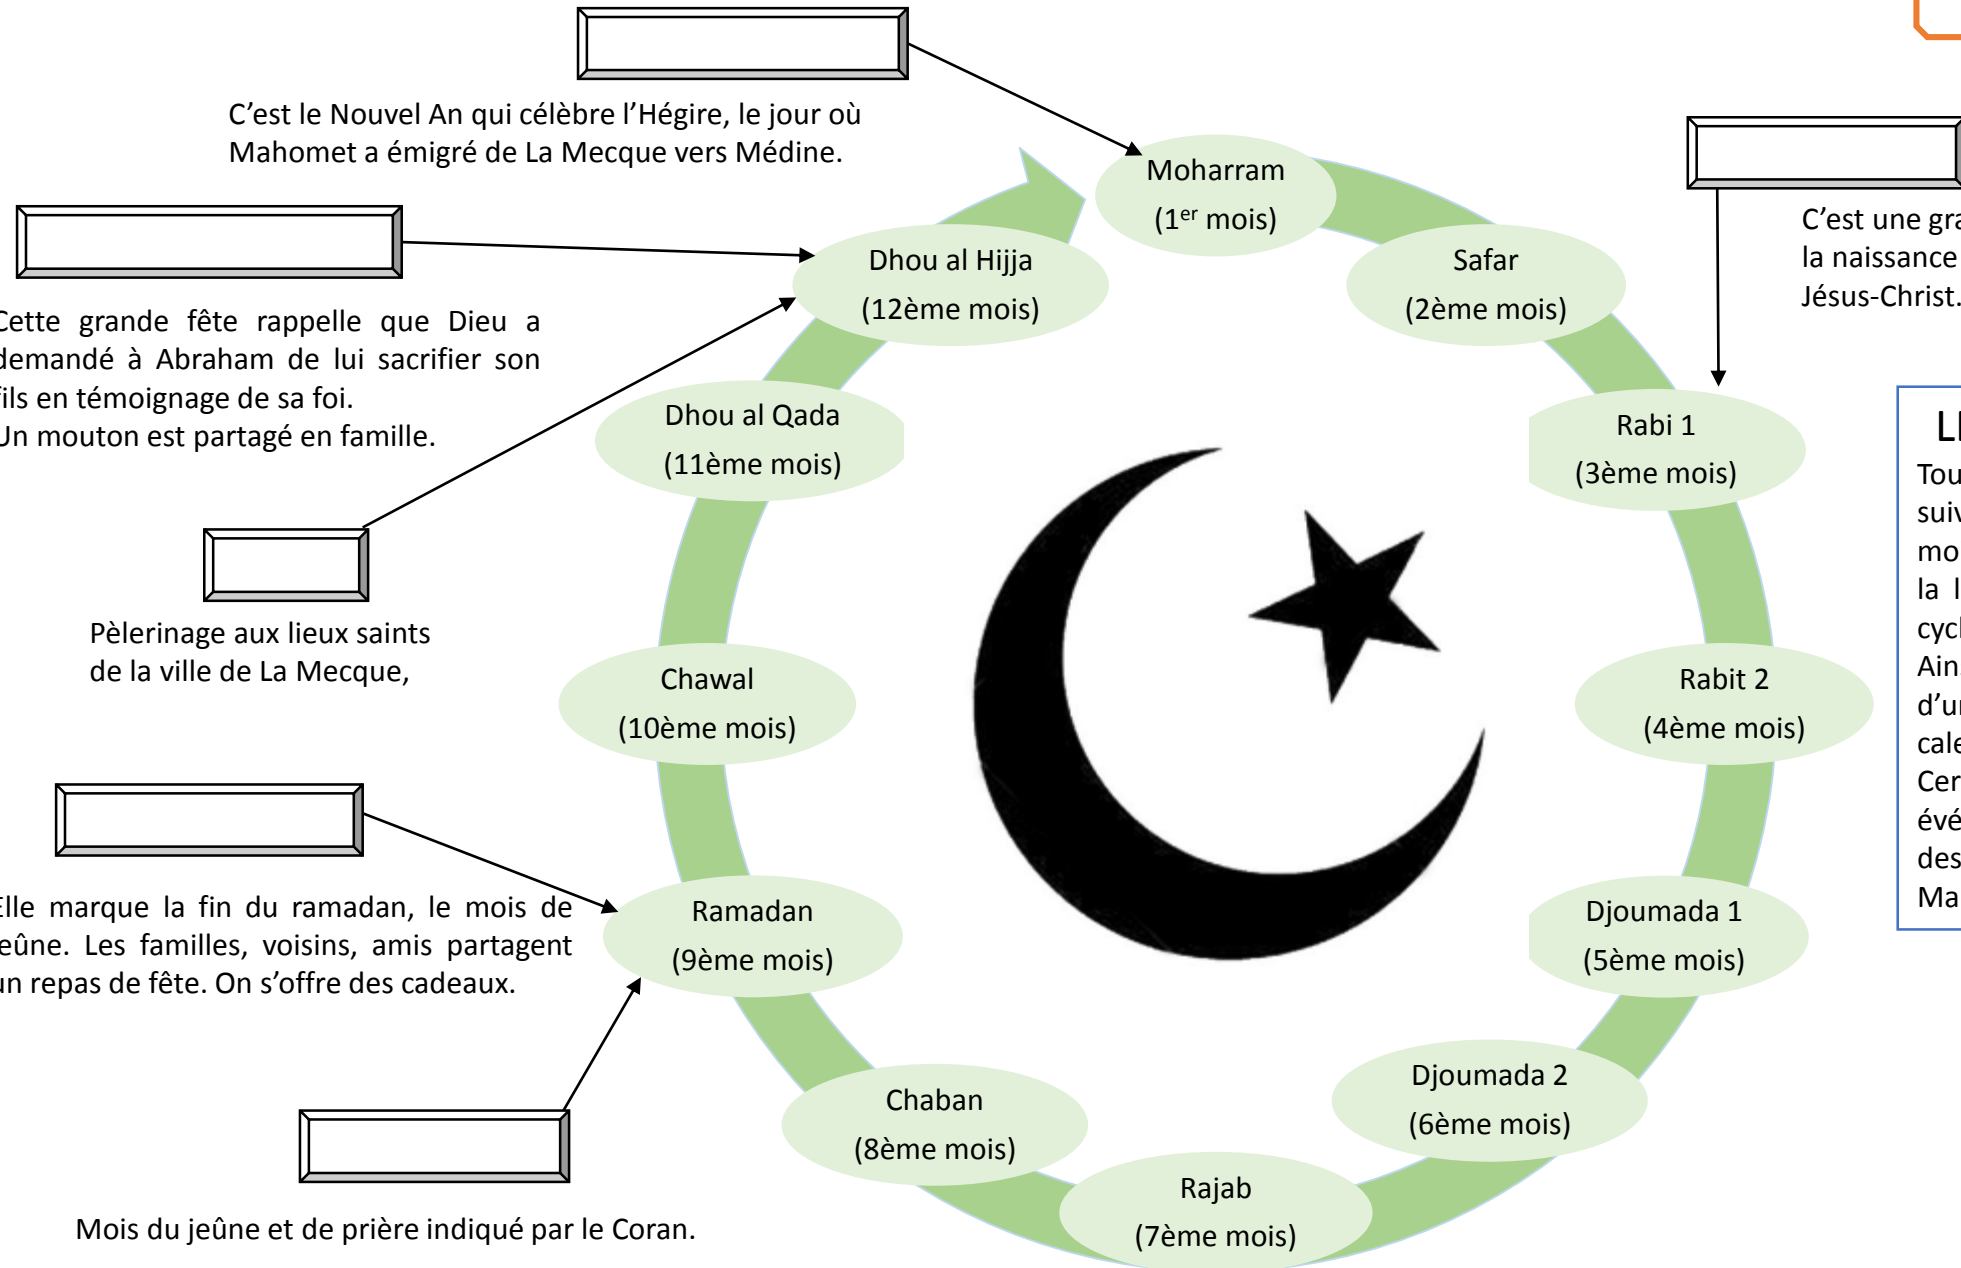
C’est le Nouvel An qui célèbre l’Hégire, le jour où Mahomet a émigré de La Mecque vers Médine.

Cette grande fête rappelle que Dieu a demandé à Abraham de lui sacrifier son fils en témoignage de sa foi.
Un mouton est partagé en famille.

Pèlerinage aux lieux saints de la ville de La Mecque,

Elle marque la fin du ramadan, le mois de jeûne. Les familles, voisins, amis partagent un repas de fête. On s’offre des cadeaux.

Mois du jeûne et de prière indiqué par le Coran.

Moharram
(1$^{er}$ mois)

Safar
(2ème mois)

Rabi 1
(3ème mois)

Rabit 2
(4ème mois)

Djoumada 1
(5ème mois)

Djoumada 2
(6ème mois)

Rajab
(7ème mois)

Chaban
(8ème mois)

Ramadan
(9ème mois)

Chawal
(10ème mois)

Dhou al Qada
(11ème mois)

Dhou al Hijja
(12ème mois)

C’est une gra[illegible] la naissance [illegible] Jésus-Christ.

Ll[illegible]
Tou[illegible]
suiv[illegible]
mo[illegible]
la l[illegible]
cycl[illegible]
Ain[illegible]
d’u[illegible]
cale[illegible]
Cer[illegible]
évé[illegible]
des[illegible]
Ma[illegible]